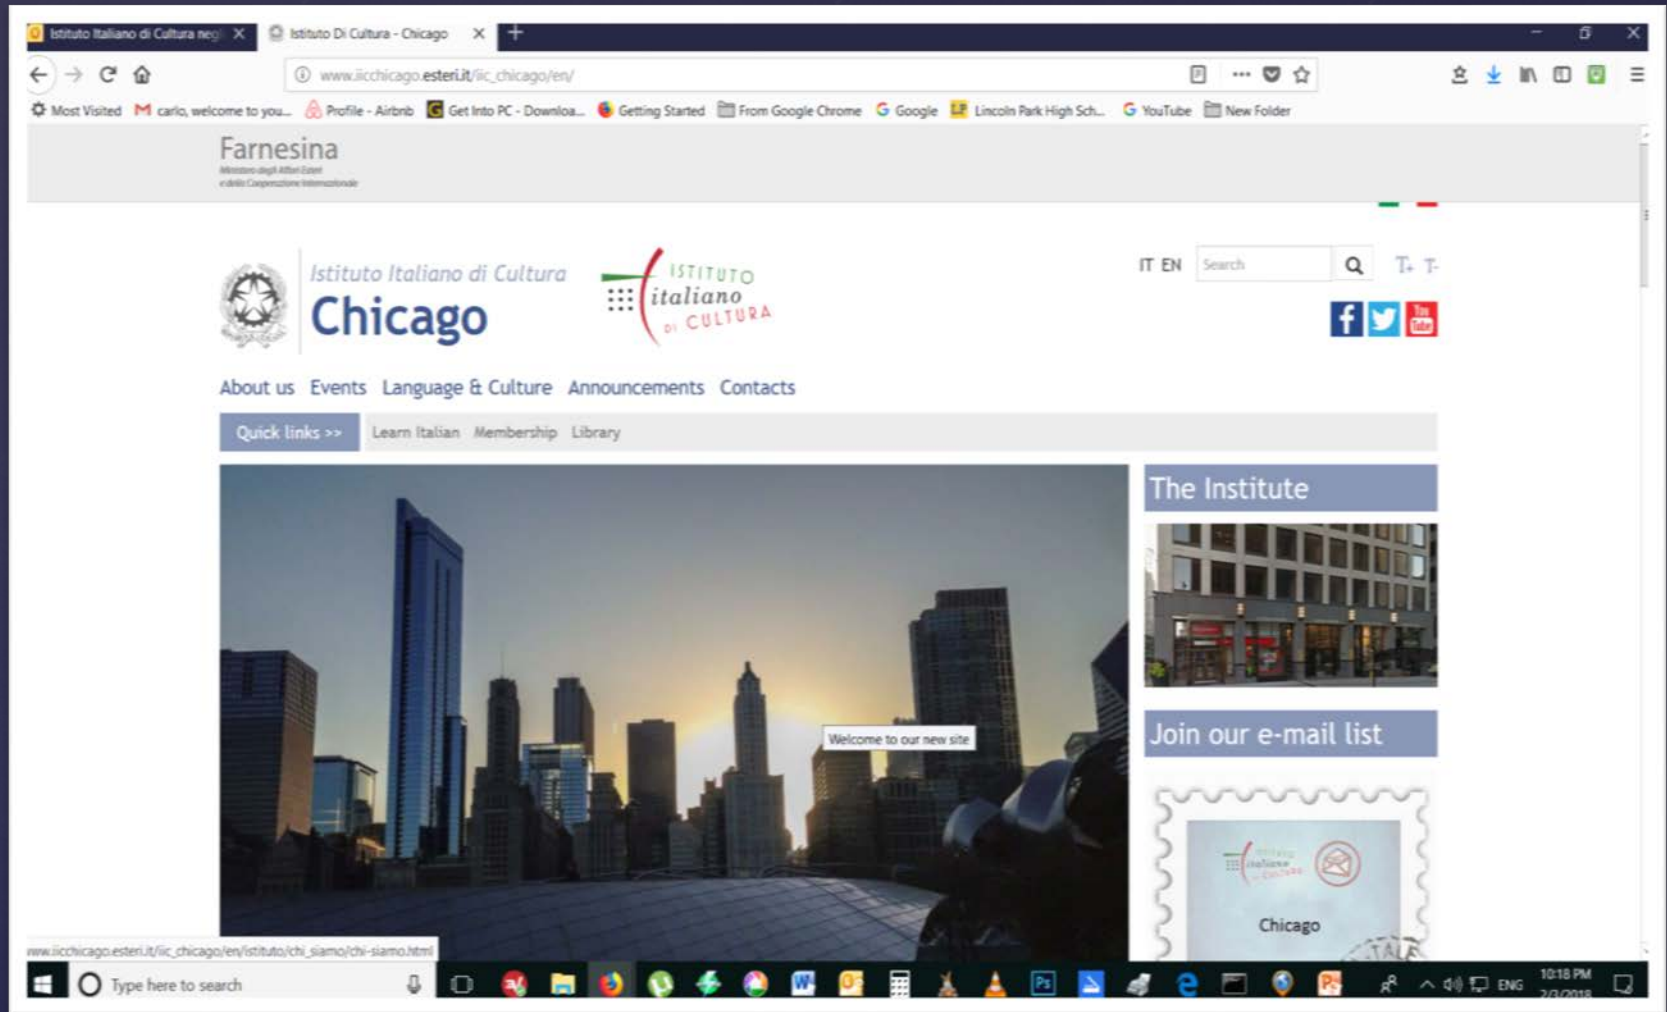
Istituto Italiano di Cultura negl
Istituto Di Cultura - Chicago

www.iicchicago.esteri.it/iic_chicago/en/

Most Visited
carlo, welcome to you...
Profile - Airbnb
Get Into PC - Downloa...
Getting Started
From Google Chrome
Google
Lincoln Park High Sch...
YouTube
New Folder

Farnesina
Ministero degli Affari Esteri
e della Cooperazione Internazionale

Istituto Italiano di Cultura
Chicago

ISTITUTO
italiano
DI CULTURA

IT EN
Search

About us Events Language & Culture Announcements Contacts

Quick links >> Learn Italian Membership Library

Welcome to our new site

The Institute

Join our e-mail list

istituto italiano di cultura
Chicago

www.iicchicago.esteri.it/iic_chicago/en/istituto/chi_siamo/chi-siamo.html

Type here to search

ENG
10:18 PM
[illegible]